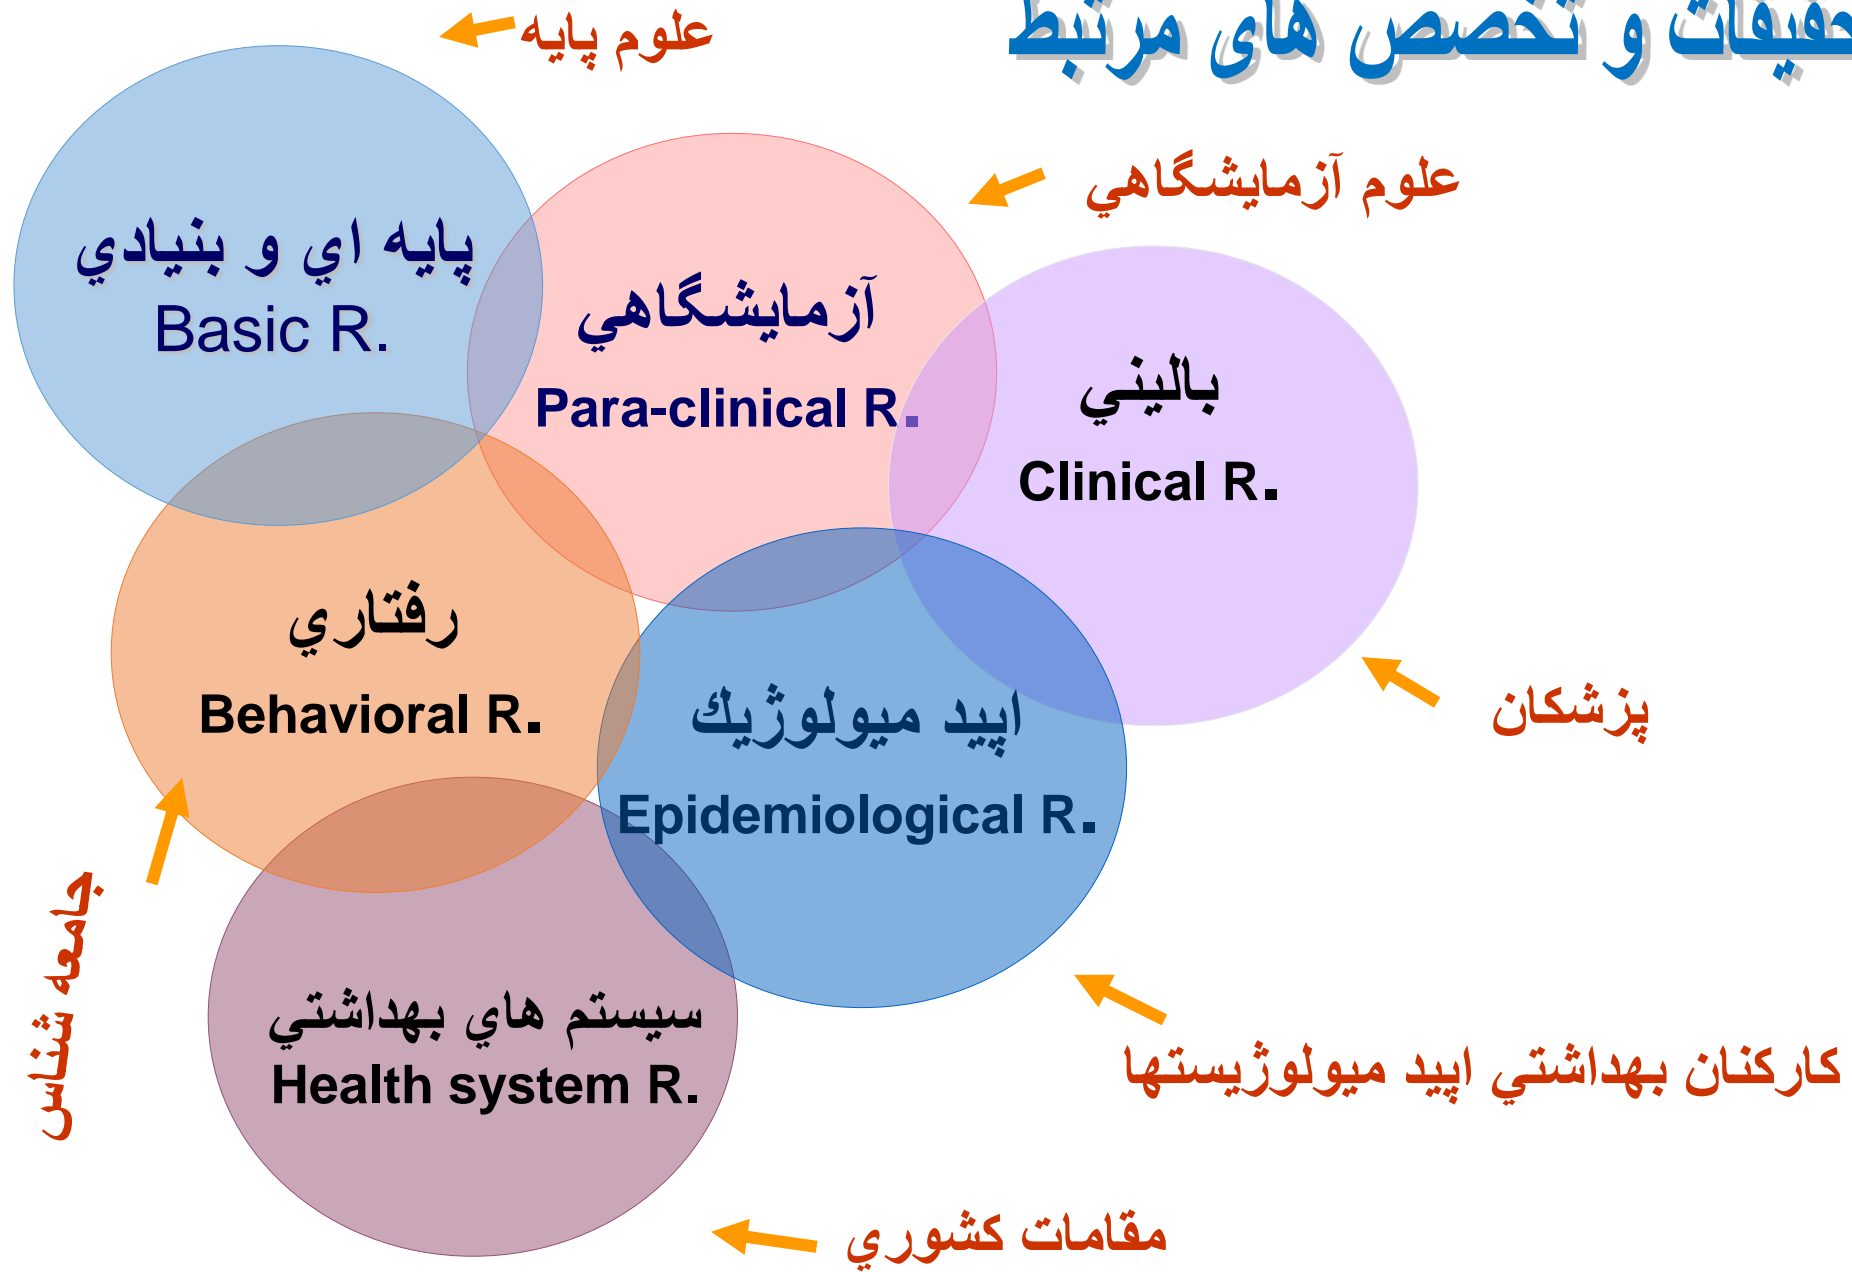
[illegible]حقیقات و تخصص های مرتبط

علوم پايه

پايه اي و بنيادي
Basic R.

آزمايشگاهي
Para-clinical R.

علوم آزمايشگاهي

باليني
Clinical R.

رفتاري
Behavioral R.

اپيد ميولوژيك
Epidemiological R.

پزشكان

جامعه شناس

سيستم هاي بهداشتي
Health system R.

كاركنان بهداشتي اپيد ميولوژيستها

مقامات كشوري